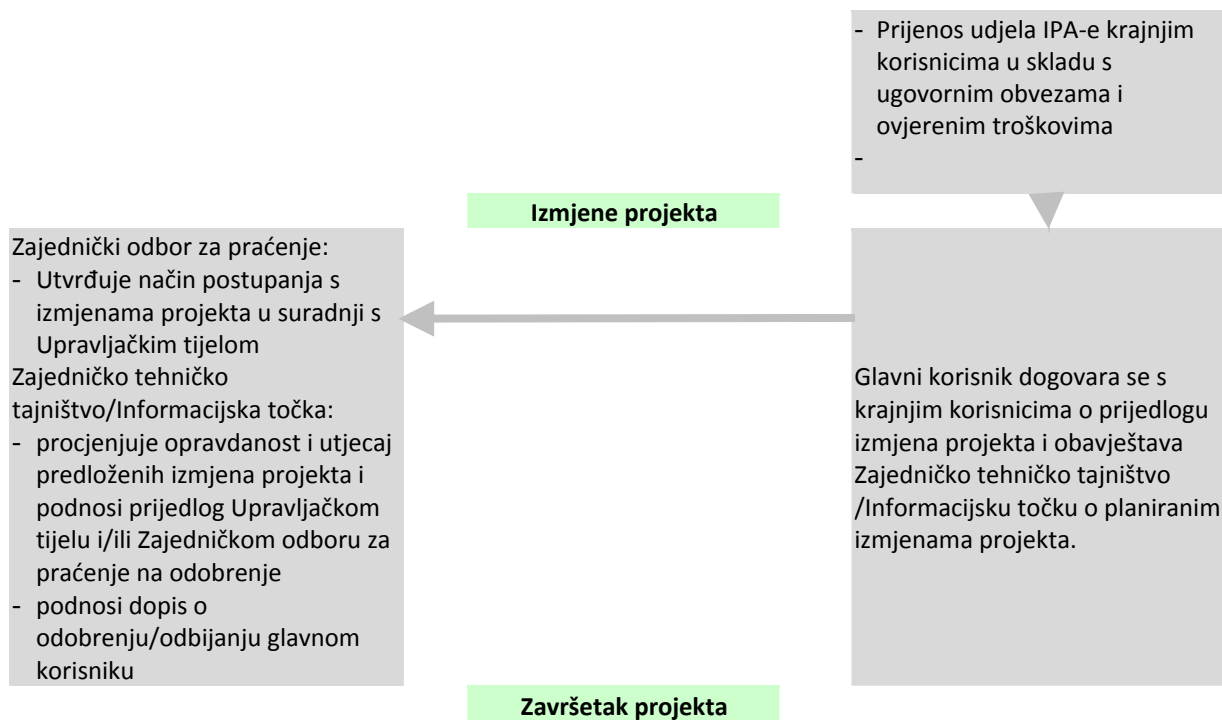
- Prijenos udjela IPA-e krajnjim korisnicima u skladu s ugovornim obvezama i ovjerenim troškovima
-

Izmjene projekta

Zajednički odbor za praćenje:
- Utvrđuje način postupanja s izmjenama projekta u suradnji s Upravljačkim tijelom
Zajedničko tehničko tajništvo/Informacijska točka:
- procjenjuje opravdanost i utjecaj predloženih izmjena projekta i podnosi prijedlog Upravljačkom tijelu i/ili Zajedničkom odboru za praćenje na odobrenje
- podnosi dopis o odobrenju/odbijanju glavnom korisniku

Glavni korisnik dogovara se s krajnjim korisnicima o prijedlogu izmjena projekta i obavještava Zajedničko tehničko tajništvo /Informacijsku točku o planiranim izmjenama projekta.

Završetak projekta